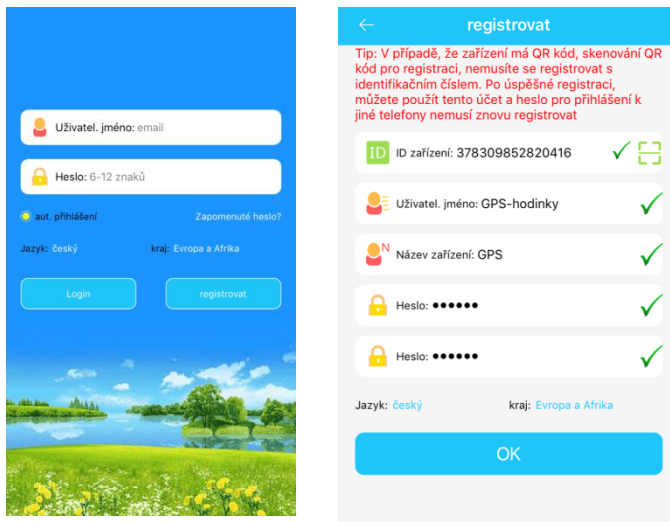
Uživatel. jméno: email

Heslo: 6-12 znaků

aut. přihlášení

Zapomenuté heslo?

Jazyk: český

kraj: Evropa a Afrika

Login

registrovat

registrovat

Tip: V případě, že zařízení má QR kód, skenování QR kód pro registraci, nemusíte se registrovat s identifikačním číslem. Po úspěšné registraci, můžete použít tento účet a heslo pro přihlášení k jiné telefony nemusí znovu registrovat

ID zařízení: 378309852820416

Uživatel. jméno: GPS-hodinky

Název zařízení: GPS

Heslo: ●●●●●●

Heslo: ●●●●●●

Jazyk: český

kraj: Evropa a Afrika

OK